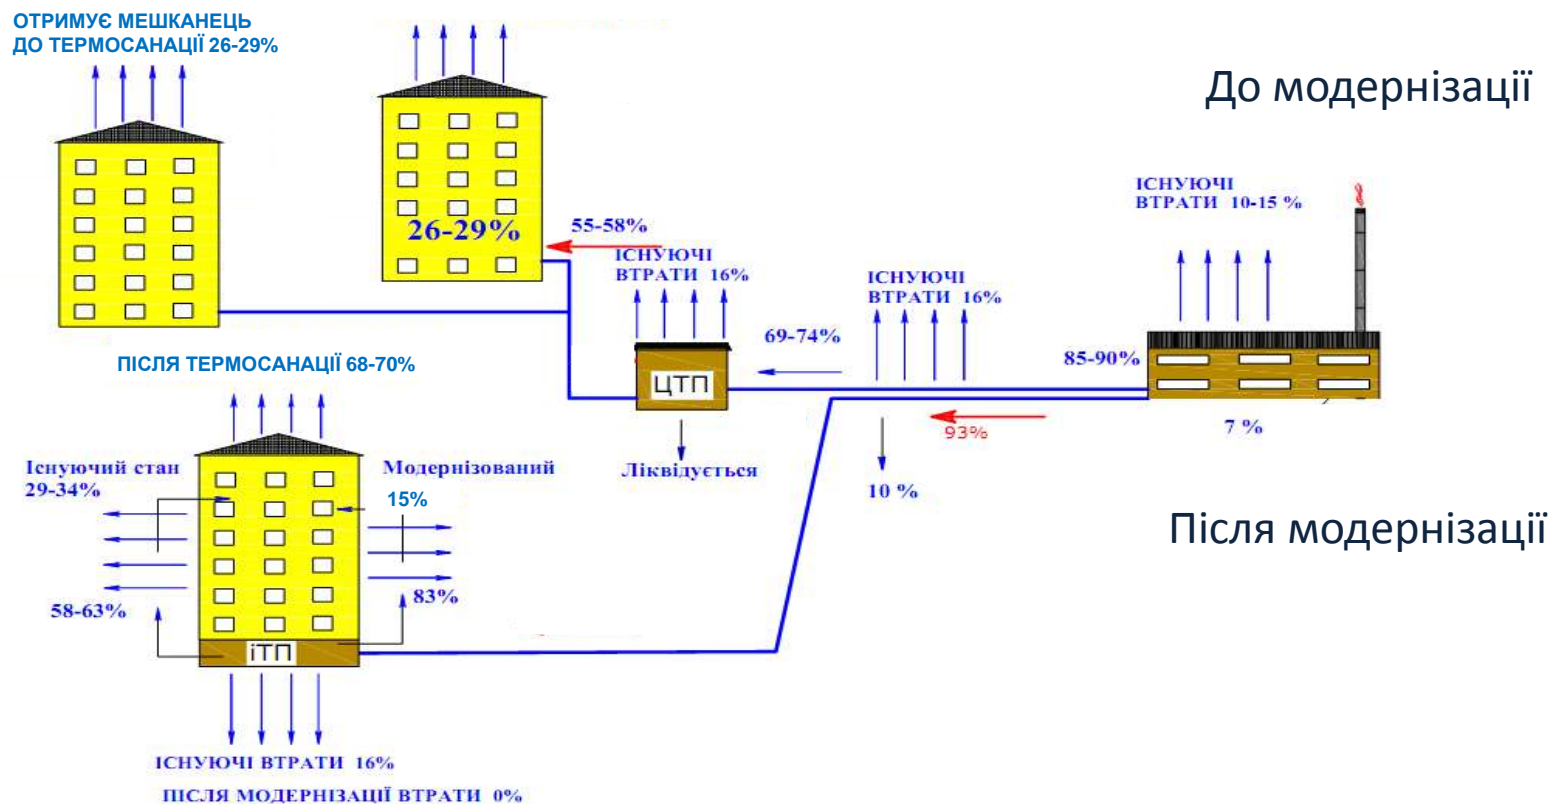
ОТРИМУЄ МЕШКАНЕЦЬ
ДО ТЕРМОСАНАЦІЇ 26-29%

До модернізації

26-29%

55-58%

ІСНУЮЧІ
ВТРАТИ 16%

ІСНУЮЧІ
ВТРАТИ 16%

ІСНУЮЧІ
ВТРАТИ 10-15 %

69-74%

85-90%

ЦТП

93%

7 %

Ліквідується

10 %

ПІСЛЯ ТЕРМОСАНАЦІЇ 68-70%

Існуючий стан
29-34%

Модернізований
15%

Після модернізації

58-63%

83%

ІТП

ІСНУЮЧІ ВТРАТИ 16%
ПІСЛЯ МОДЕРНІЗАЦІЇ ВТРАТИ 0%